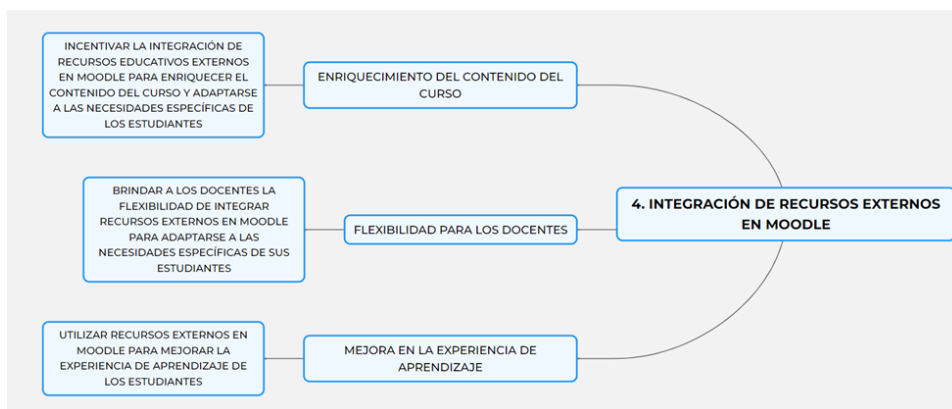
4. INTEGRACIÓN DE RECURSOS EXTERNOS EN MOODLE

ENRIQUECIMIENTO DEL CONTENIDO DEL CURSO

INCENTIVAR LA INTEGRACIÓN DE RECURSOS EDUCATIVOS EXTERNOS EN MOODLE PARA ENRIQUECER EL CONTENIDO DEL CURSO Y ADAPTARSE A LAS NECESIDADES ESPECÍFICAS DE LOS ESTUDIANTES

FLEXIBILIDAD PARA LOS DOCENTES

BRINDAR A LOS DOCENTES LA FLEXIBILIDAD DE INTEGRAR RECURSOS EXTERNOS EN MOODLE PARA ADAPTARSE A LAS NECESIDADES ESPECÍFICAS DE SUS ESTUDIANTES

MEJORA EN LA EXPERIENCIA DE APRENDIZAJE

UTILIZAR RECURSOS EXTERNOS EN MOODLE PARA MEJORAR LA EXPERIENCIA DE APRENDIZAJE DE LOS ESTUDIANTES